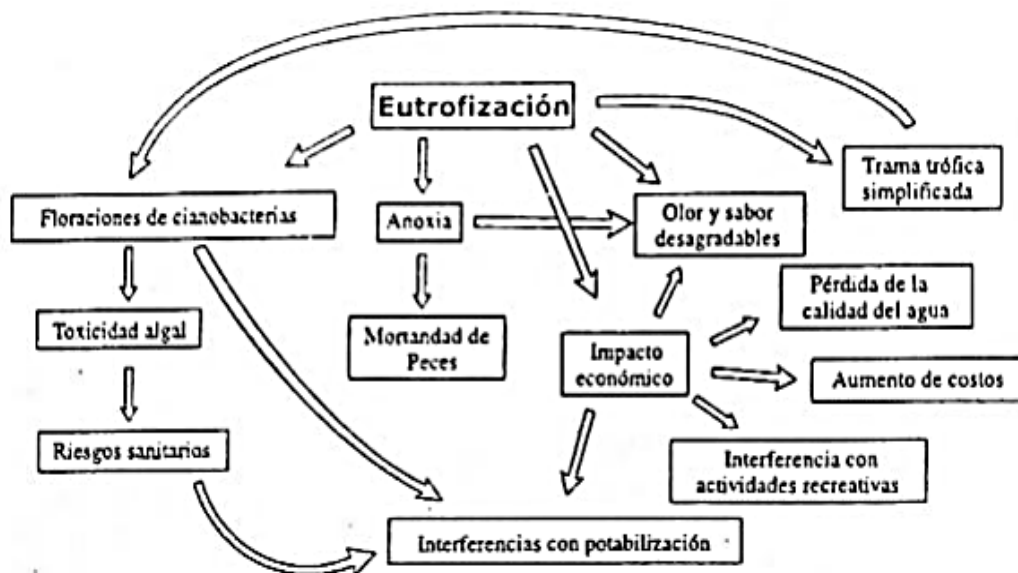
Eutrofización

Floraciones de cianobacterias

Anoxia

Olor y sabor desagradables

Trama trófica simplificada

Toxicidad algal

Mortandad de Peces

Impacto económico

Pérdida de la calidad del agua

Aumento de costos

Riesgos sanitarios

Interferencia con actividades recreativas

Interferencias con potabilización